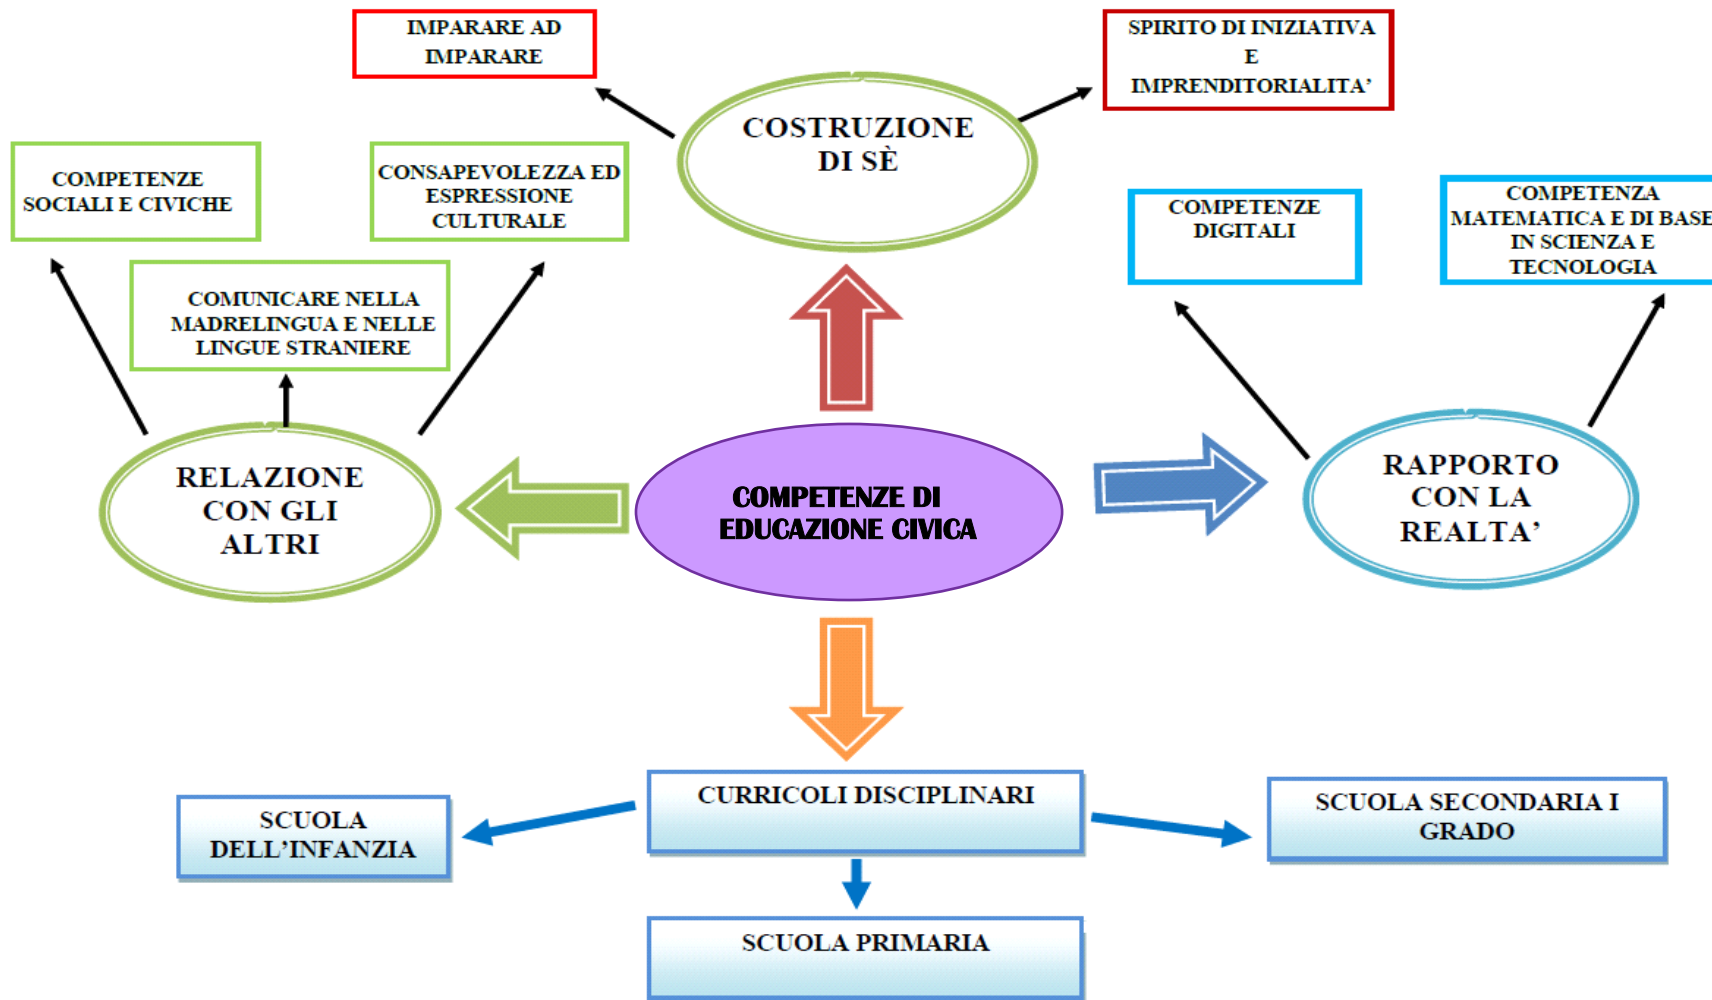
IMPARARE AD IMPARARE

SPIRITO DI INIZIATIVA E IMPRENDITORIALITA'

COSTRUZIONE DI SÈ

COMPETENZE SOCIALI E CIVICHE

CONSAPEVOLEZZA ED ESPRESSIONE CULTURALE

COMPETENZE DIGITALI

COMPETENZA MATEMATICA E DI BASE IN SCIENZA E TECNOLOGIA

COMUNICARE NELLA MADRELINGUA E NELLE LINGUE STRANIERE

RELAZIONE CON GLI ALTRI

COMPETENZE DI EDUCAZIONE CIVICA

RAPPORTO CON LA REALTA'

CURRICOLI DISCIPLINARI

SCUOLA DELL'INFANZIA

SCUOLA SECONDARIA I GRADO

SCUOLA PRIMARIA